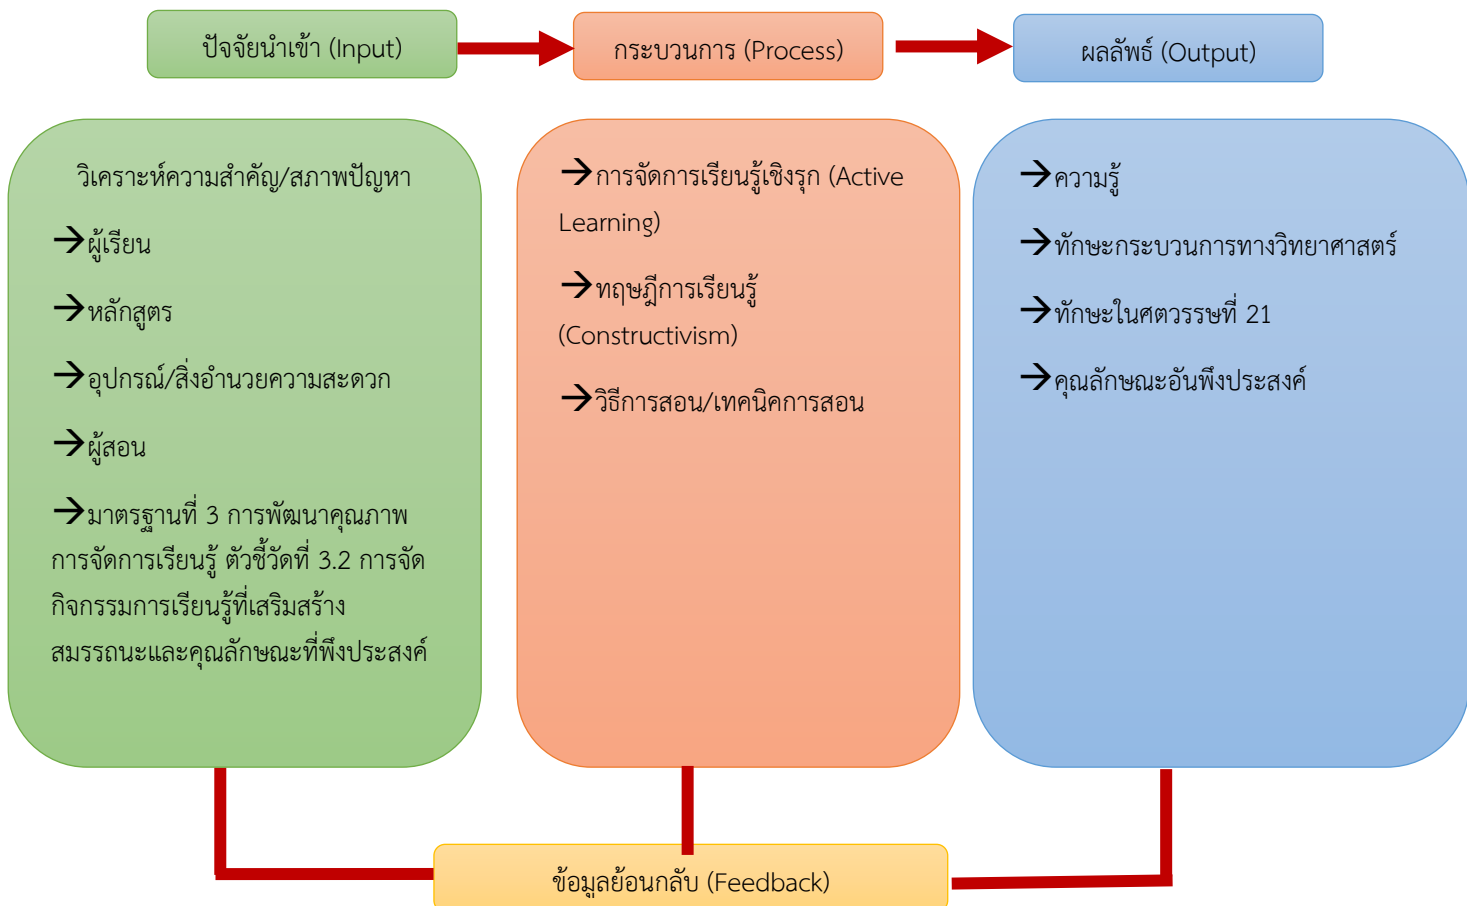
ปัจจัยนำเข้า (Input)

กระบวนการ (Process)

ผลลัพธ์ (Output)

วิเคราะห์ความสำคัญ/สภาพปัญหา

→ผู้เรียน

→หลักสูตร

→อุปกรณ์/สิ่งอำนวยความสะดวก

→ผู้สอน

→มาตรฐานที่ 3 การพัฒนาคุณภาพการจัดการเรียนรู้ ตัวชี้วัดที่ 3.2 การจัดกิจกรรมการเรียนรู้ที่เสริมสร้างสมรรถนะและคุณลักษณะที่พึงประสงค์

→การจัดการเรียนรู้เชิงรุก (Active Learning)

→ทฤษฎีการเรียนรู้ (Constructivism)

→วิธีการสอน/เทคนิคการสอน

→ความรู้

→ทักษะกระบวนการทางวิทยาศาสตร์

→ทักษะในศตวรรษที่ 21

→คุณลักษณะอันพึงประสงค์

ข้อมูลย้อนกลับ (Feedback)